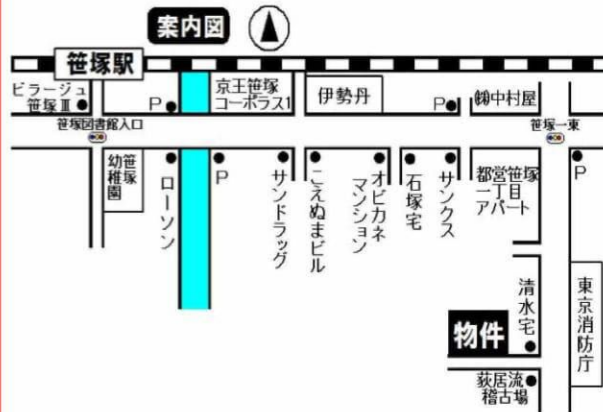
案内図

笹塚駅

ビラージュ笹塚Ⅲ

P

京王笹塚コーポラス1

伊勢丹

P

㈱中村屋

笹塚図書館入口

笹塚一東

笹塚幼稚園

ローソン

P

サンドラッグ

こえぬまビル

オビカネマンション

石塚宅

サンクス

都営笹塚一丁目アパート

P

清水宅

物件

東京消防庁

荻居流稽古場